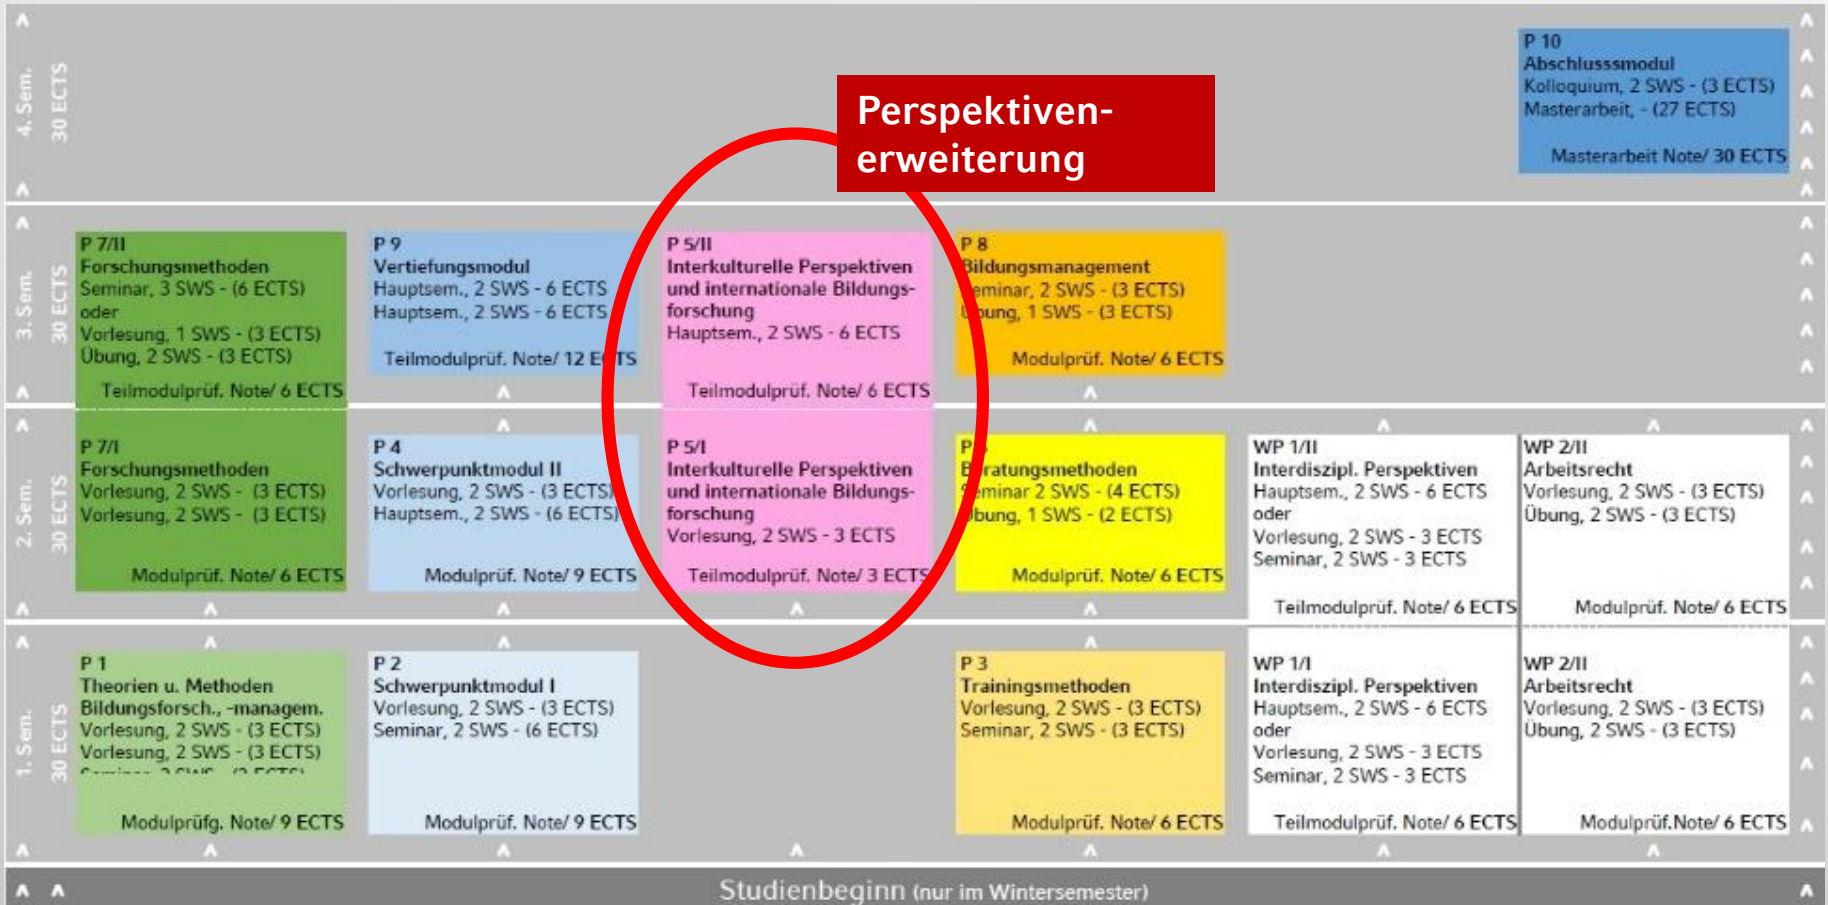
4. Sem.
30 ECTS

Perspektiven-erweiterung

P 10
Abschlussmodul
Kolloquium, 2 SWS - (3 ECTS)
Masterarbeit, - (27 ECTS)
Masterarbeit Note/ 30 ECTS

3. Sem.
30 ECTS

P 7/II
Forschungsmethoden
Seminar, 3 SWS - (6 ECTS)
oder
Vorlesung, 1 SWS - (3 ECTS)
Übung, 2 SWS - (3 ECTS)
Teilmodulprüf. Note/ 6 ECTS

P 9
Vertiefungsmodul
Hauptsem., 2 SWS - 6 ECTS
Hauptsem., 2 SWS - 6 ECTS
Teilmodulprüf. Note/ 12 E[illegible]TS

P 5/II
Interkulturelle Perspektiven und internationale Bildungsforschung
Hauptsem., 2 SWS - 6 ECTS
Teilmodulprüf. Note/ 6 ECTS

P 8
Bildungsmanagement
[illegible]eminar, 2 SWS - (3 ECTS)
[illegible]bung, 1 SWS - (3 ECTS)
Modulprüf. Note/ 6 ECTS

2. Sem.
30 ECTS

P 7/I
Forschungsmethoden
Vorlesung, 2 SWS - (3 ECTS)
Vorlesung, 2 SWS - (3 ECTS)
Modulprüf. Note/ 6 ECTS

P 4
Schwerpunktmodul II
Vorlesung, 2 SWS - (3 ECTS)
Hauptsem., 2 SWS - (6 ECTS)
Modulprüf. Note/ 9 ECTS

P 5/I
Interkulturelle Perspektiven und internationale Bildungsforschung
Vorlesung, 2 SWS - 3 ECTS
Teilmodulprüf. Note/ 3 ECTS

P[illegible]
B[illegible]ratungsmethoden
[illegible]eminar 2 SWS - (4 ECTS)
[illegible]bung, 1 SWS - (2 ECTS)
Modulprüf. Note/ 6 ECTS

WP 1/II
Interdiszipl. Perspektiven
Hauptsem., 2 SWS - 6 ECTS
oder
Vorlesung, 2 SWS - 3 ECTS
Seminar, 2 SWS - 3 ECTS
Teilmodulprüf. Note/ 6 ECTS

WP 2/II
Arbeitsrecht
Vorlesung, 2 SWS - (3 ECTS)
Übung, 2 SWS - (3 ECTS)
Modulprüf. Note/ 6 ECTS

1. Sem.
30 ECTS

P 1
Theorien u. Methoden Bildungsforsch., -managem.
Vorlesung, 2 SWS - (3 ECTS)
Vorlesung, 2 SWS - (3 ECTS)
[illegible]
Modulprüfg. Note/ 9 ECTS

P 2
Schwerpunktmodul I
Vorlesung, 2 SWS - (3 ECTS)
Seminar, 2 SWS - (6 ECTS)
Modulprüf. Note/ 9 ECTS

P 3
Trainingsmethoden
Vorlesung, 2 SWS - (3 ECTS)
Seminar, 2 SWS - (3 ECTS)
Modulprüf. Note/ 6 ECTS

WP 1/I
Interdiszipl. Perspektiven
Hauptsem., 2 SWS - 6 ECTS
oder
Vorlesung, 2 SWS - 3 ECTS
Seminar, 2 SWS - 3 ECTS
Teilmodulprüf. Note/ 6 ECTS

WP 2/II
Arbeitsrecht
Vorlesung, 2 SWS - (3 ECTS)
Übung, 2 SWS - (3 ECTS)
Modulprüf.Note/ 6 ECTS

Studienbeginn (nur im Wintersemester)